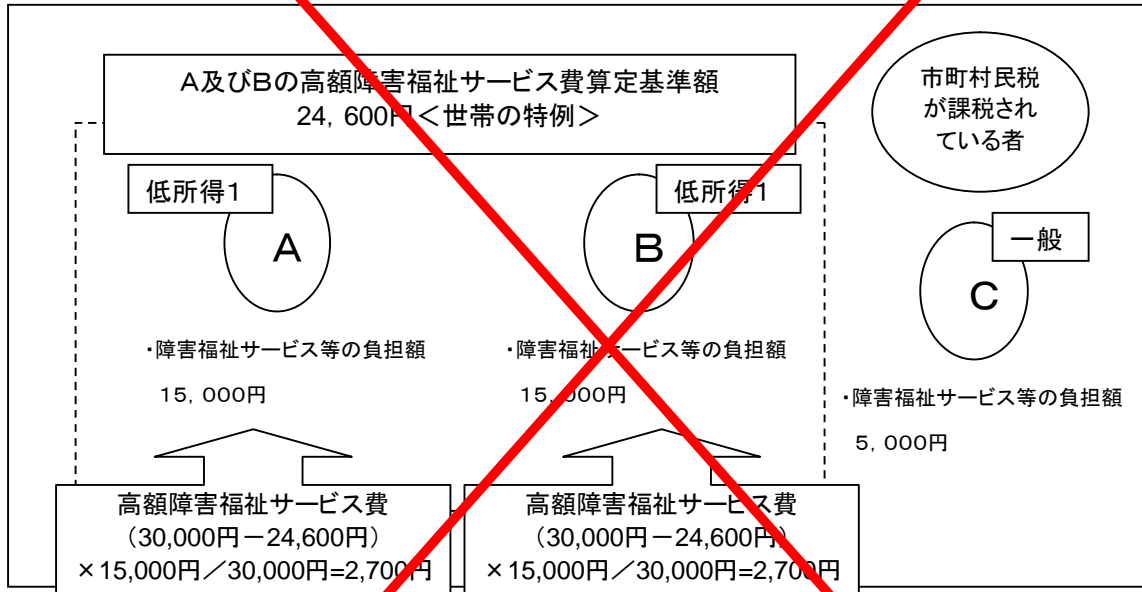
A及びBの高額障害福祉サービス費算定基準額
24，600円＜世帯の特例＞

市町村民税が課税されている者

低所得1

A

低所得1

B

一般

C

・障害福祉サービス等の負担額

15，000円

・障害福祉サービス等の負担額

15，000円

・障害福祉サービス等の負担額

5，000円

高額障害福祉サービス費
（30,000円－24,600円）
×15,000円／30,000円=2,700円

高額障害福祉サービス費
（30,000円－24,600円）
×15,000円／30,000円=2,700円